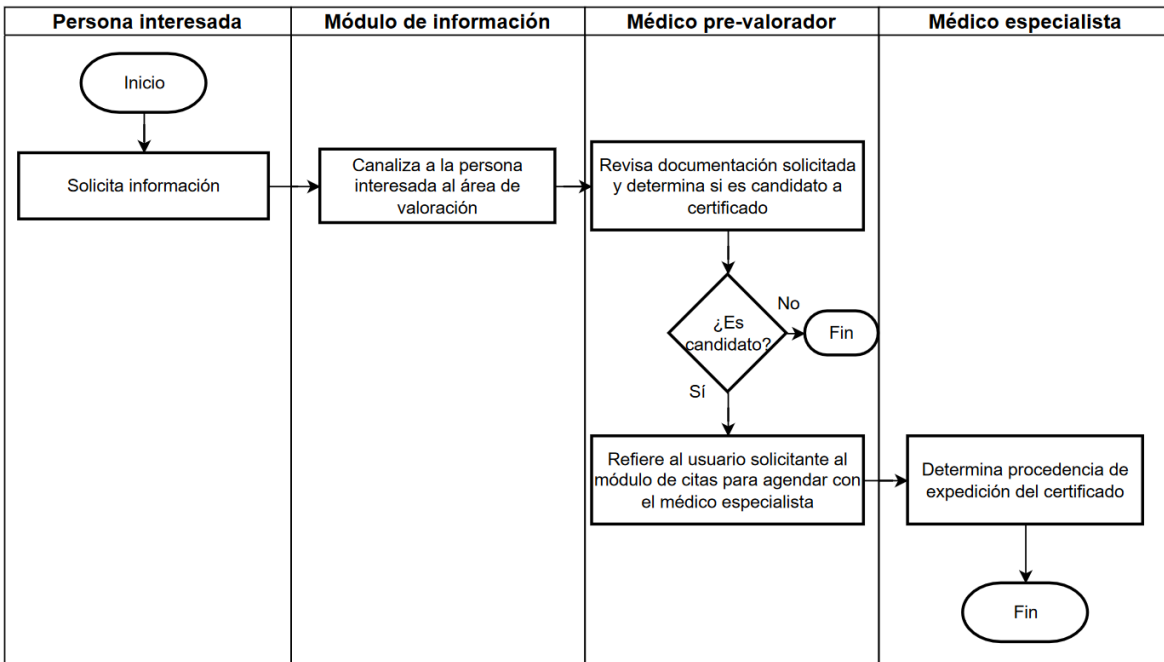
| Persona interesada | Módulo de información | Médico pre-valorador | Médico especialista |
|---|---|---|---|

Inicio

Solicita información

Canaliza a la persona interesada al área de valoración

Revisa documentación solicitada y determina si es candidato a certificado

¿Es candidato?

No

Fin

Sí

Refiere al usuario solicitante al módulo de citas para agendar con el médico especialista

Determina procedencia de expedición del certificado

Fin